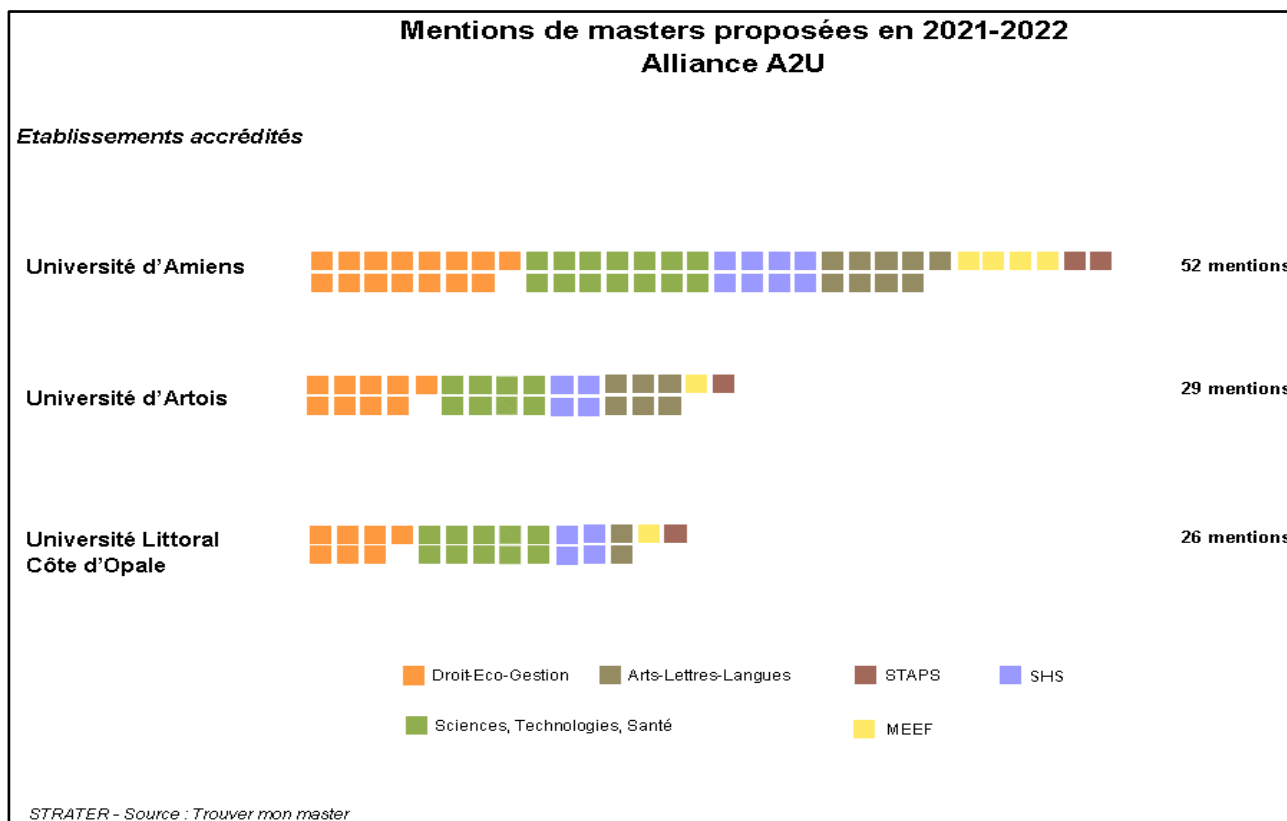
Mentions de masters proposées en 2021-2022
Alliance A2U

Etablissements accrédités

Université d'Amiens

52 mentions

Université d'Artois

29 mentions

Université Littoral Côte d'Opale

26 mentions

Droit-Eco-Gestion
Arts-Lettres-Langues
STAPS
SHS
Sciences, Technologies, Santé
MEEF

STRATER - Source : Trouver mon master